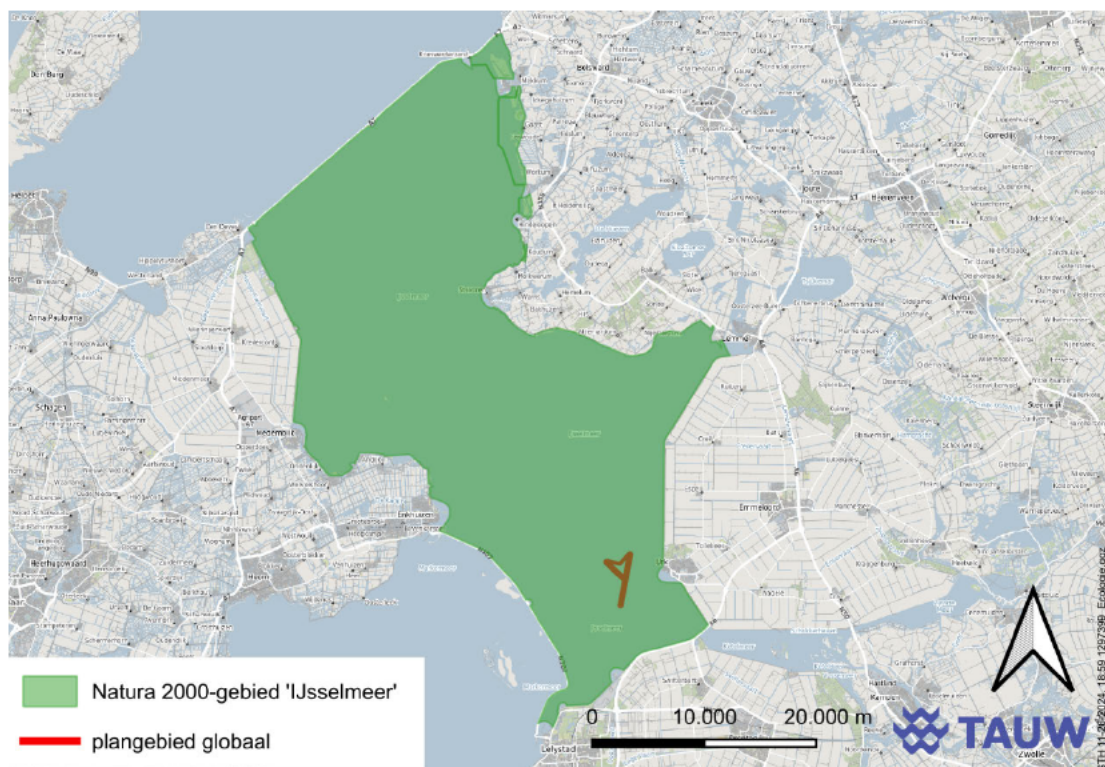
Den Burg

Den Oever

Anna Paulowna

Schagen

Medemblik

Enkhuizen

Heerhugowaard

Hoorn

Lelystad

Bolsward

Joure

Heerenveen

Gorredijk

Lemmer

Emmeloord

Urk

Steenwijk

Zwolle

IJsselmeer

Markermeer

Natura 2000-gebied 'IJsselmeer'

plangebied globaal

0

10.000

20.000 m

TAUW

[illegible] 11-2024 18:59 1297399 Ecologie.qgz